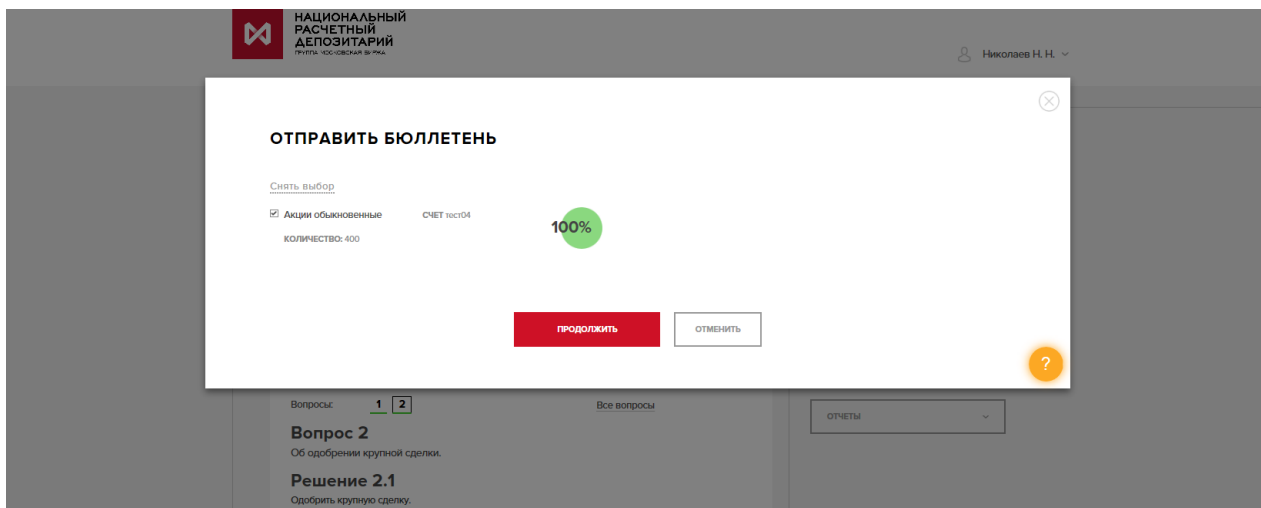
НАЦИОНАЛЬНЫЙ
РАСЧЕТНЫЙ
ДЕПОЗИТАРИЙ
ГРУППА МОСКОВСКАЯ БИРЖА

Николаев Н. Н.

ОТПРАВИТЬ БЮЛЛЕТЕНЬ

Снять выбор

☑ Акции обыкновенные СЧЕТ тест04

КОЛИЧЕСТВО: 400

100%

ПРОДОЛЖИТЬ ОТМЕНИТЬ

?

Вопросы: 1 2 Все вопросы

Вопрос 2

Об одобрении крупной сделки.

Решение 2.1

Одобрить крупную сделку.

ОТЧЕТЫ